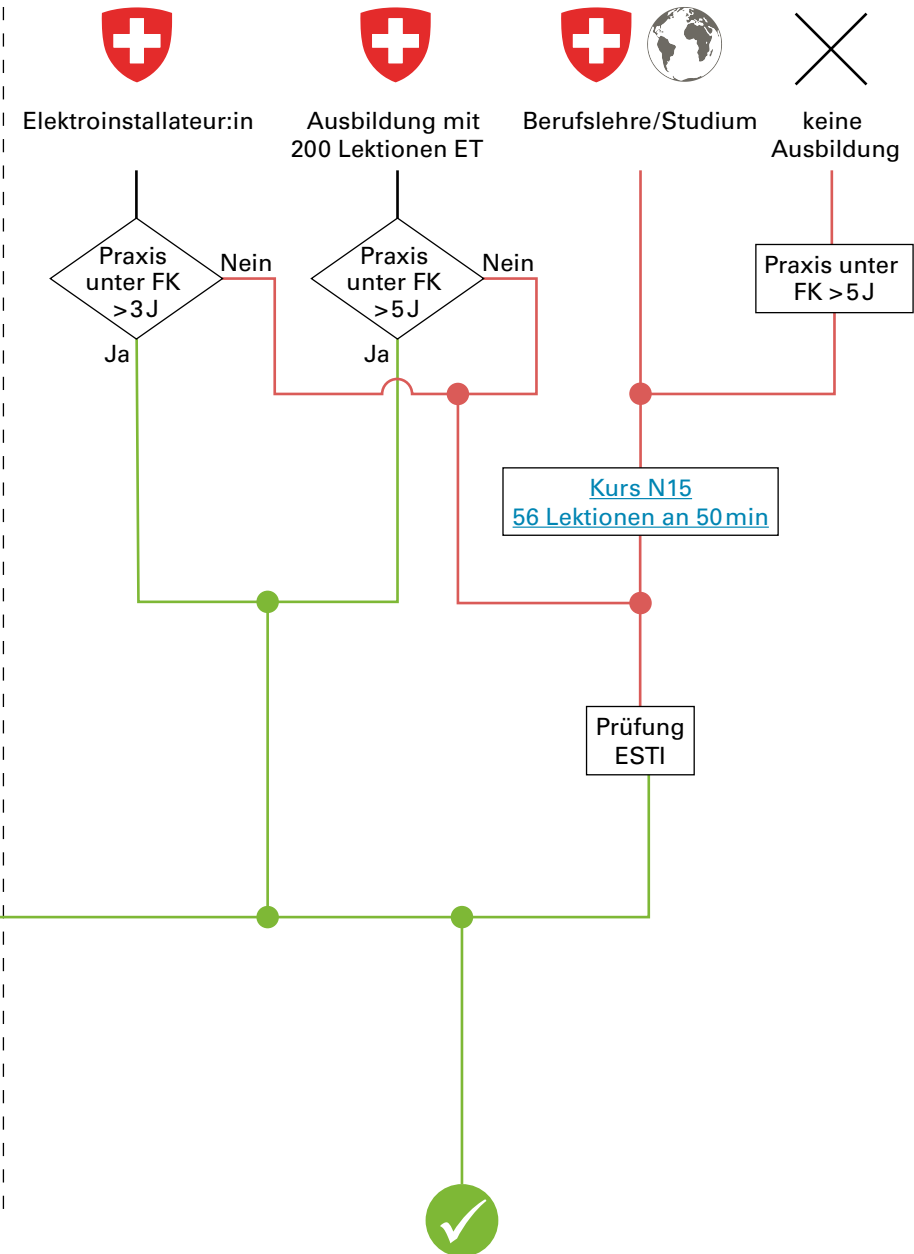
Elektroinstallateur:in

Ausbildung mit 200 Lektionen ET

Berufslehre/Studium

keine Ausbildung

Praxis unter FK >3 J

Nein

Ja

Praxis unter FK >5 J

Nein

Ja

Praxis unter FK >5 J

Kurs N15
56 Lektionen an 50 min

Prüfung ESTI